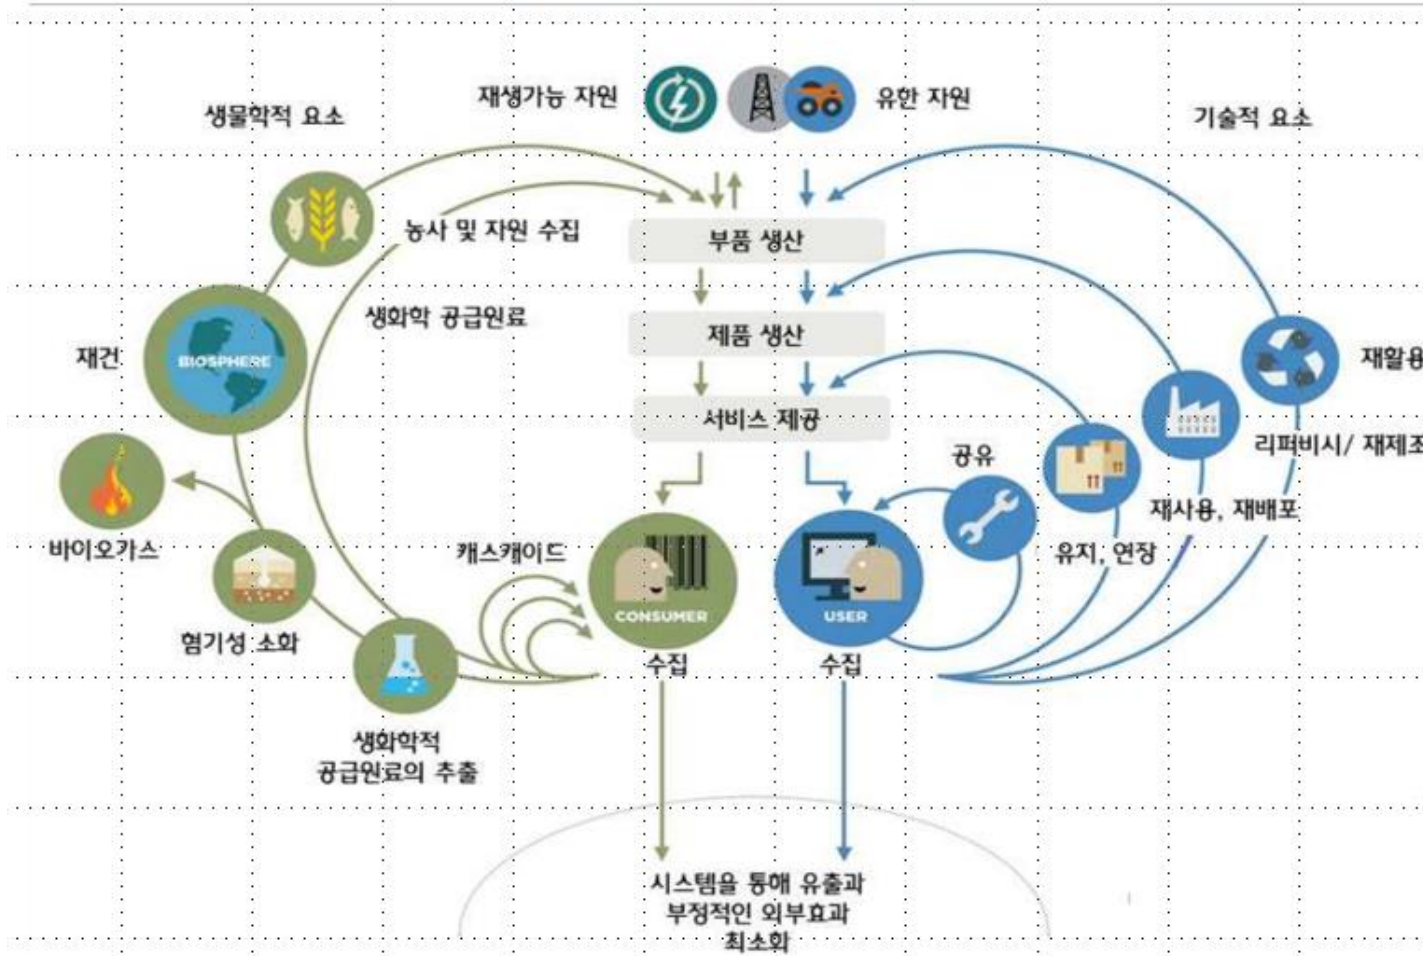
재생가능 자원

유한 자원

생물학적 요소

기술적 요소

농사 및 자원 수집

부품 생산

생화학 공급원료

제품 생산

재건

BIOSPHERE

재활용

서비스 제공

리퍼비시/ 재제조

공유

재사용, 재배포

바이오가스

캐스캐이드

유지, 연장

CONSUMER

USER

혐기성 소화

수집

수집

생화학적 공급원료의 추출

시스템을 통해 유출과 부정적인 외부효과 최소화